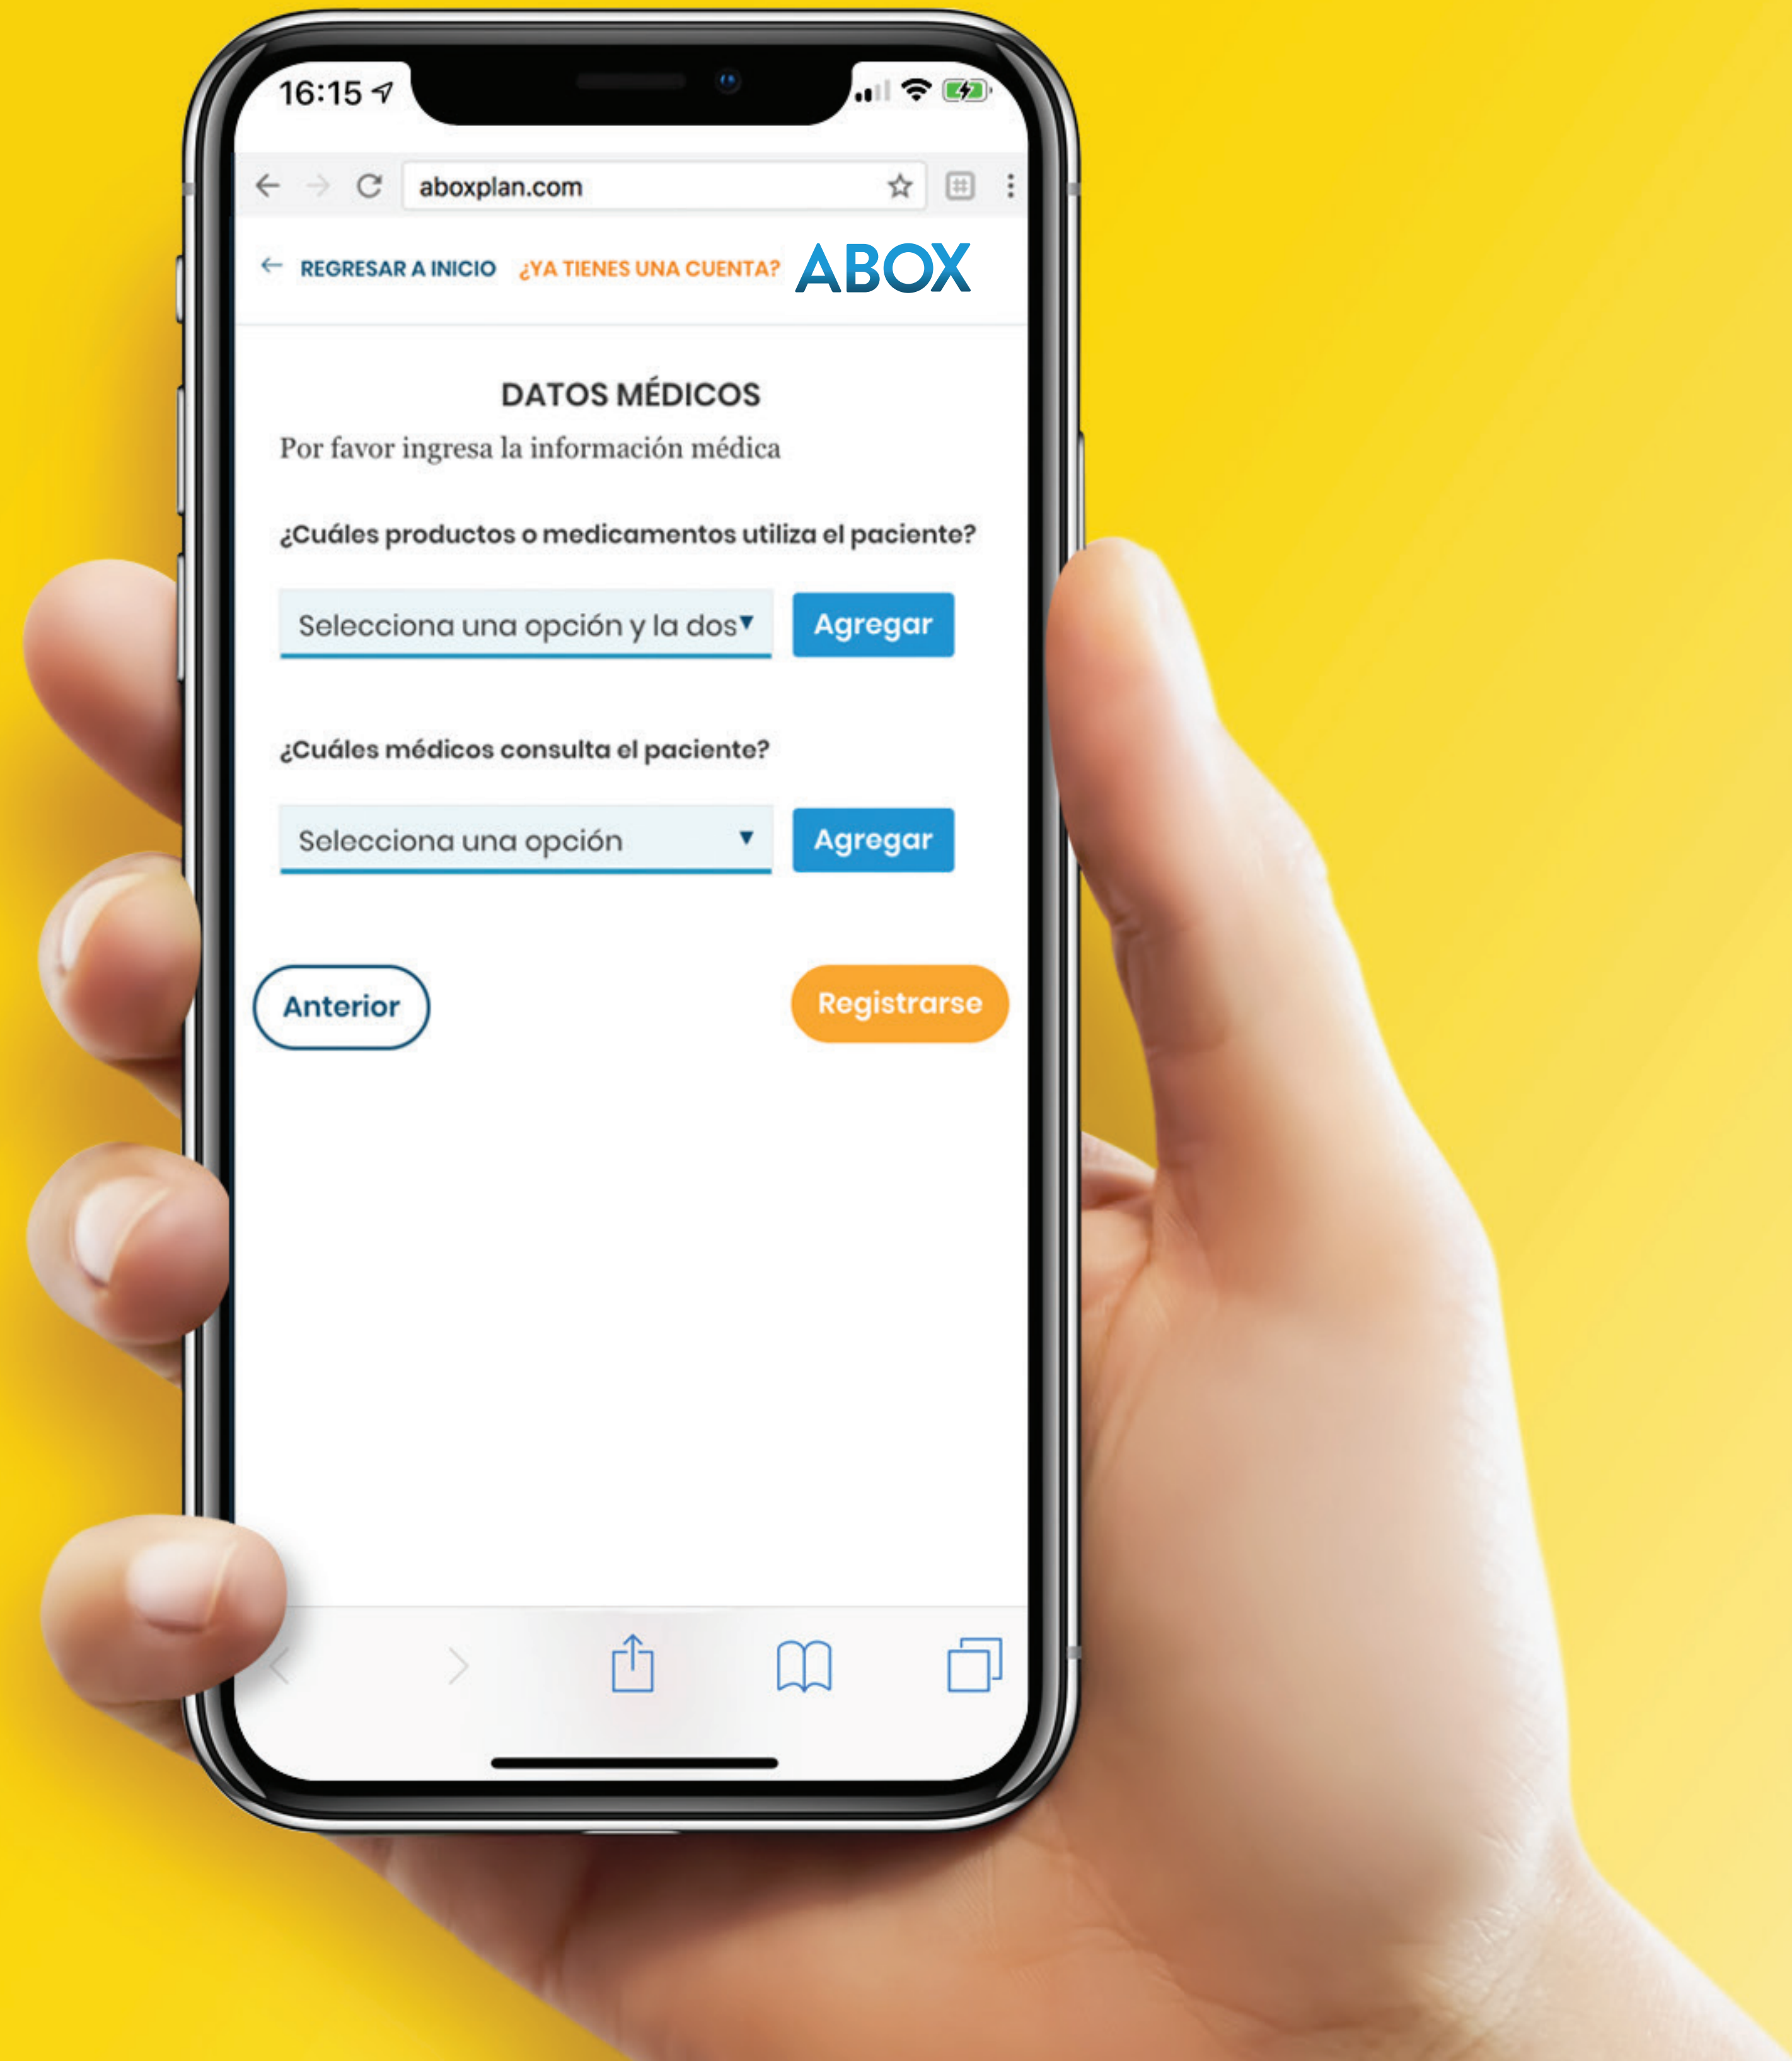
16:15

aboxplan.com

← REGRESAR A INICIO ¿YA TIENES UNA CUENTA? ABOX

DATOS MÉDICOS

Por favor ingresa la información médica

¿Cuáles productos o medicamentos utiliza el paciente?

Selecciona una opción y la dos ▾ Agregar

¿Cuáles médicos consulta el paciente?

Selecciona una opción ▾ Agregar

Anterior

Registrarse